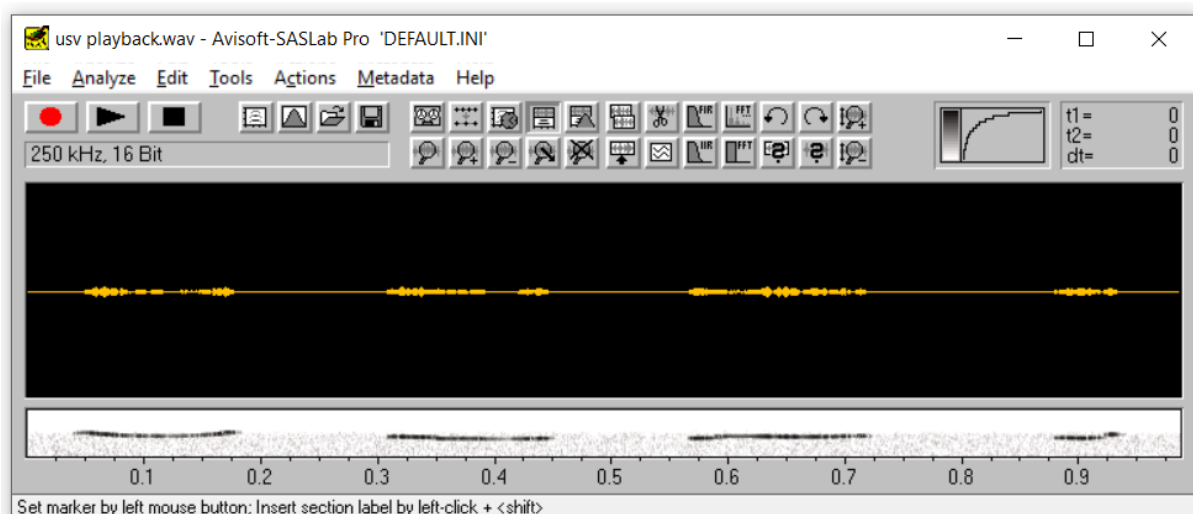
usv playback.wav - Avisoft-SASLab Pro 'DEFAULT.INI'

File Analyze Edit Tools Actions Metadata Help

250 kHz, 16 Bit

FIR FFT IIR FFT

t1= 0
t2= 0
dt= 0

0.1 0.2 0.3 0.4 0.5 0.6 0.7 0.8 0.9

Set marker by left mouse button; Insert section label by left-click + <shift>